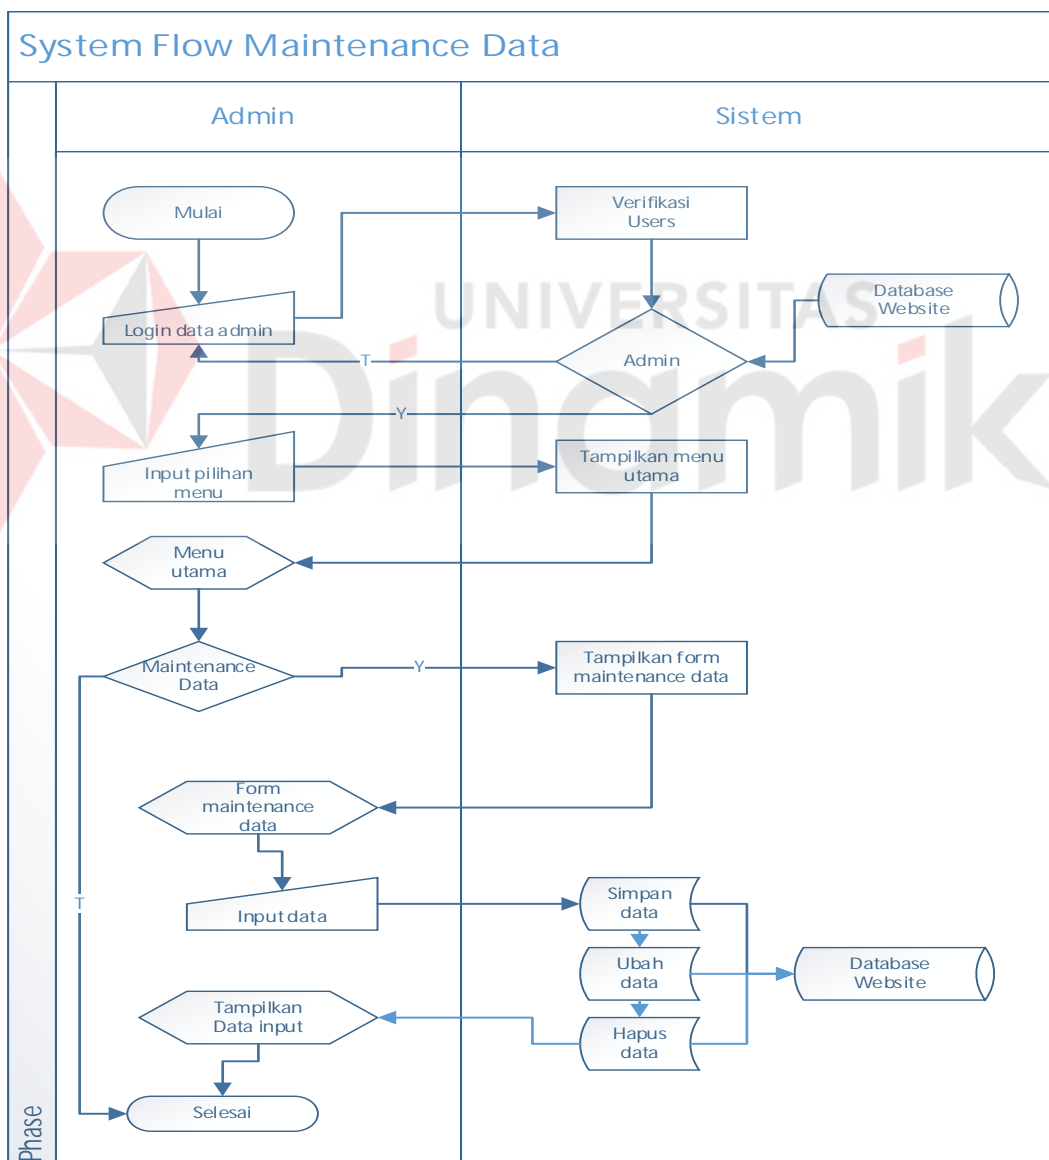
System Flow Maintenance Data

Admin

Sistem

Mulai

Verifikasi Users

Database Website

Login data admin

T

Admin

Y

Input pilihan menu

Tampilkan menu utama

Menu utama

Maintenance Data

Y

Tampilkan form maintenance data

Form maintenance data

T

Input data

Simpan data

Ubah data

Database Website

Hapus data

Tampilkan Data input

Selesai

Phase

UNIVERSITAS Dinamika